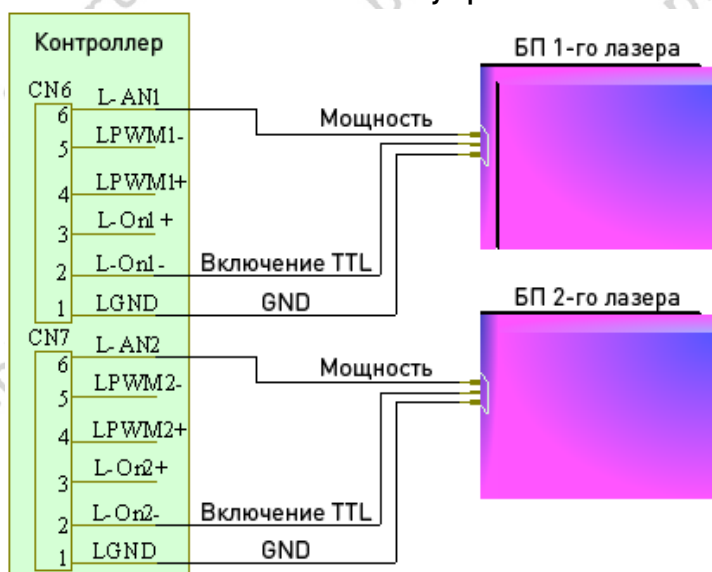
Контроллер

CN6
6 L-AN1
5 LPWM1-
4 LPWM1+
3 L-On1 +
2 L-On1-
1 LGND

CN7
6 L-AN2
5 LPWM2-
4 LPWM2+
3 L-On2+
2 L-On2-
1 LGND

Мощность
Включение TTL
GND

Мощность
Включение TTL
GND

БП 1-го лазера

БП 2-го лазера